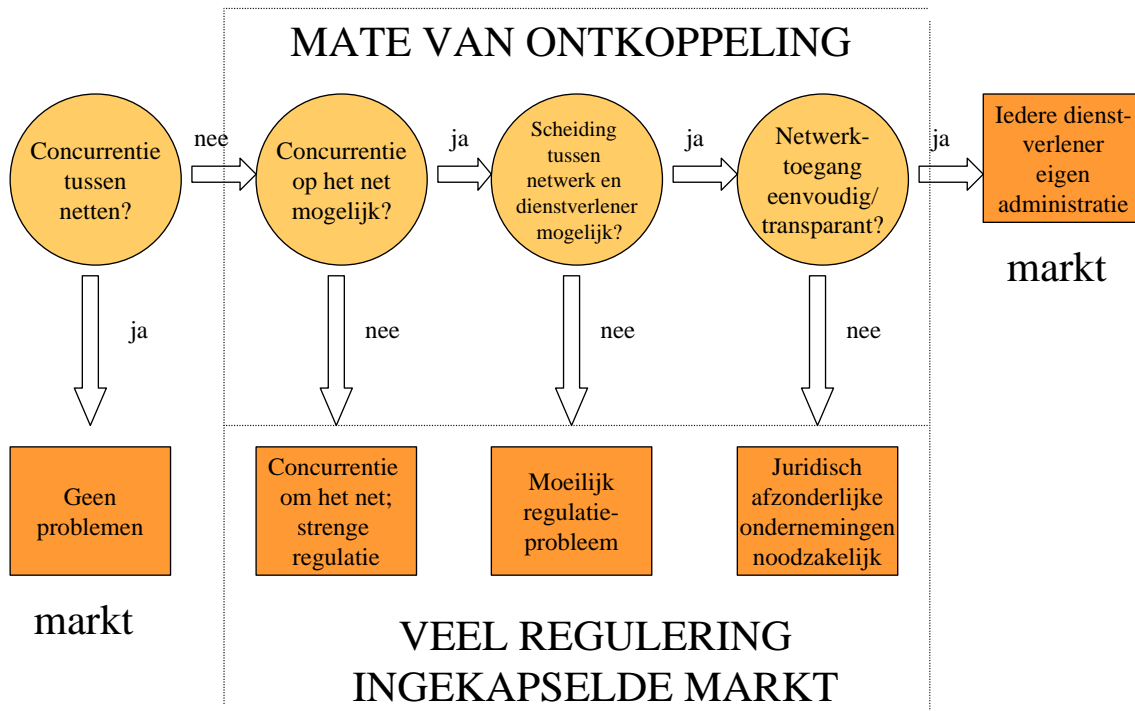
MATE VAN ONTKOPPELING

Concurrentie tussen netten?

nee

Concurrentie op het net mogelijk?

ja

Scheiding tussen netwerk en dienstverlener mogelijk?

ja

Netwerk-toegang eenvoudig/ transparant?

ja

Iedere dienst-verlener eigen administratie

markt

ja

nee

nee

nee

Geen problemen

Concurrentie om het net; strenge regulatie

Moeilijk regulatie-probleem

Juridisch afzonderlijke ondernemingen noodzakelijk

markt

VEEL REGULERING
INGEKAPSELDE MARKT